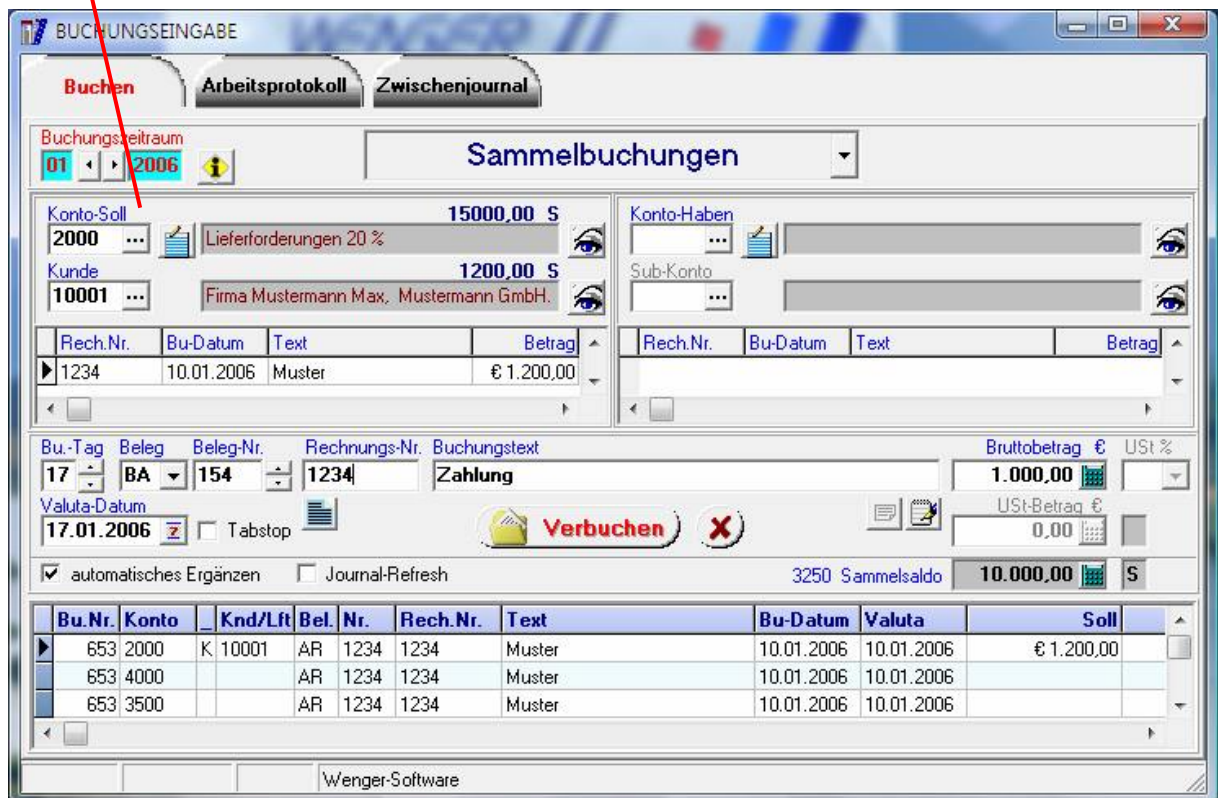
BUCHUNGSEINGABE

Buchen
Arbeitsprotokoll
Zwischenjournal

Buchungszeitraum
01 2006

Sammelbuchungen

Konto-Soll 15000,00 S
2000 Lieferforderungen 20 %
Kunde 1200,00 S
10001 Firma Mustermann Max, Mustermann GmbH.

| Rech.Nr. | Bu-Datum | Text | Betrag |
|---|---|---|---|
| 1234 | 10.01.2006 | Muster | € 1.200,00 |

Konto-Haben
Sub-Konto

| Rech.Nr. | Bu-Datum | Text | Betrag |
|---|---|---|---|

Bu.-Tag Beleg Beleg-Nr. Rechnungs-Nr. Buchungstext Bruttobetrag € USt %
17 BA 154 1234 Zahlung 1.000,00
Valuta-Datum USt-Betrag €
17.01.2006 Tabstop Verbuchen 0,00

automatisches Ergänzen Journal-Refresh 3250 Sammelsaldo 10.000,00 S

| Bu.Nr. | Konto | | Knd/Lft | Bel. | Nr. | Rech.Nr. | Text | Bu-Datum | Valuta | Soll |
|---|---|---|---|---|---|---|---|---|---|---|
| 653 | 2000 | K | 10001 | AR | 1234 | 1234 | Muster | 10.01.2006 | 10.01.2006 | € 1.200,00 |
| 653 | 4000 | | | AR | 1234 | 1234 | Muster | 10.01.2006 | 10.01.2006 | |
| 653 | 3500 | | | AR | 1234 | 1234 | Muster | 10.01.2006 | 10.01.2006 | |

Wenger-Software